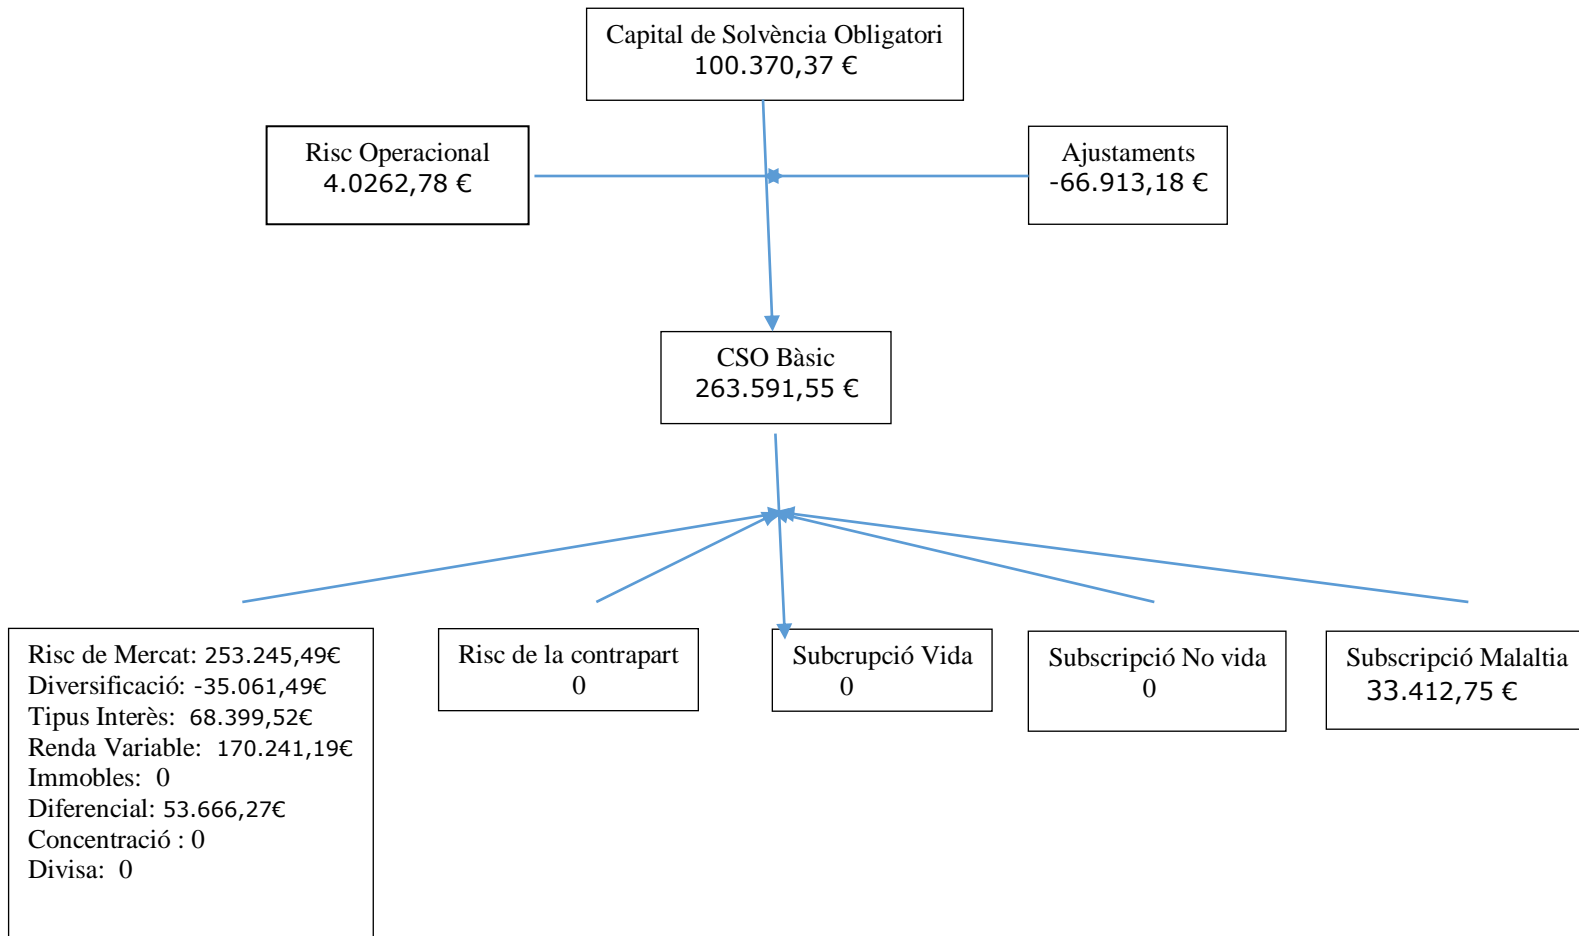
Capital de Solvència Obligatori
100.370,37 €

Risc Operacional
4.0262,78 €

Ajustaments
-66.913,18 €

CSO Bàsic
263.591,55 €

Risc de Mercat: 253.245,49€
Diversificació: -35.061,49€
Tipus Interès: 68.399,52€
Renda Variable: 170.241,19€
Immobles: 0
Diferencial: 53.666,27€
Concentració : 0
Divisa: 0

Risc de la contrapart
0

Subcrupció Vida
0

Subscripció No vida
0

Subscripció Malaltia
33.412,75 €